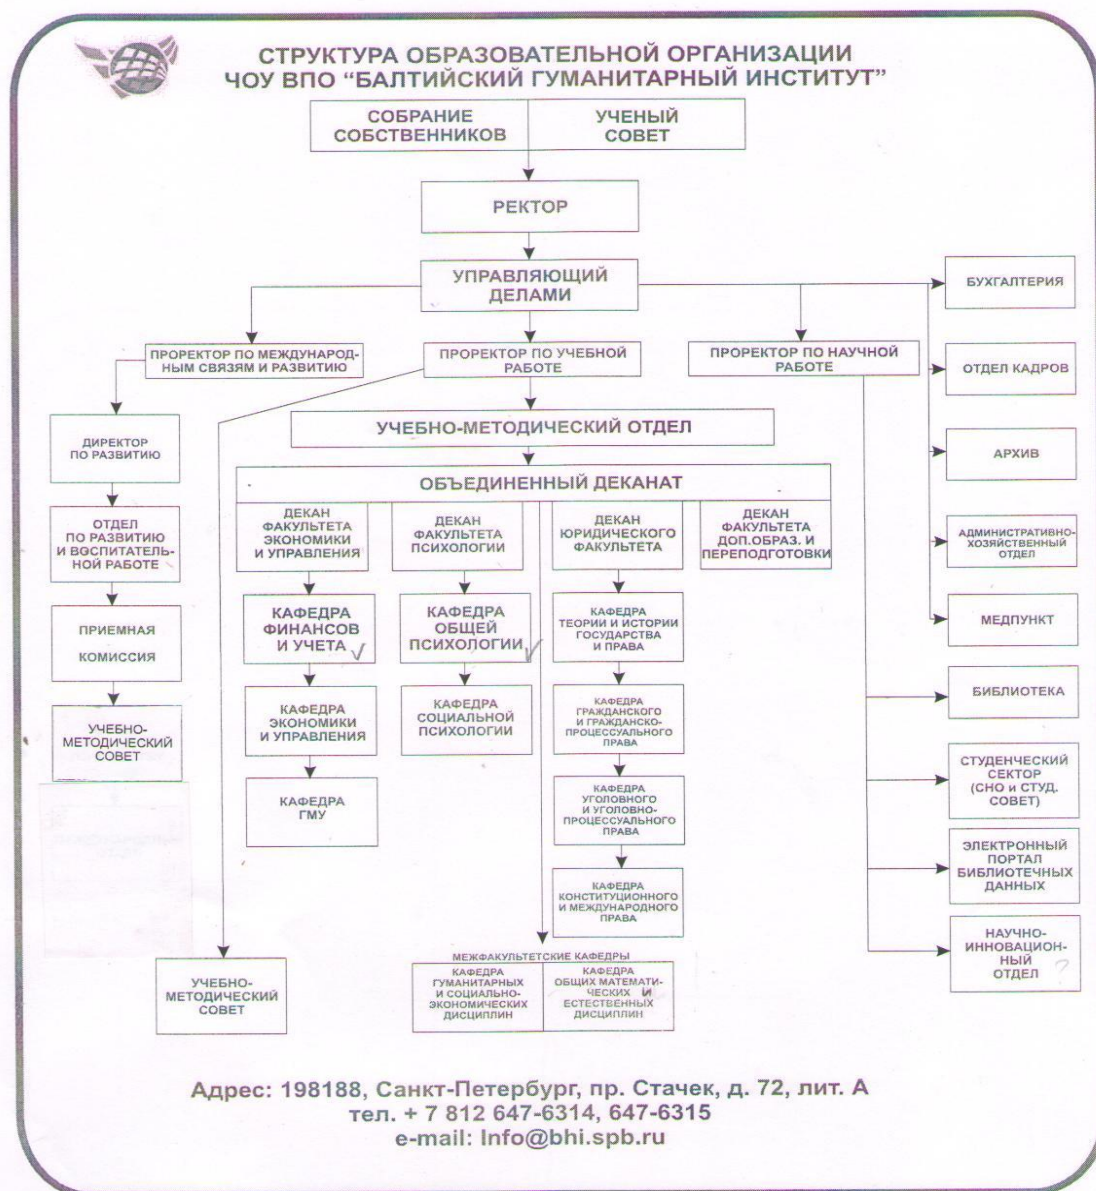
СТРУКТУРА ОБРАЗОВАТЕЛЬНОЙ ОРГАНИЗАЦИИ
ЧОУ ВПО "БАЛТИЙСКИЙ ГУМАНИТАРНЫЙ ИНСТИТУТ"

СОБРАНИЕ СОБСТВЕННИКОВ

УЧЕНЫЙ СОВЕТ

РЕКТОР

УПРАВЛЯЮЩИЙ ДЕЛАМИ

БУХГАЛТЕРИЯ

ПРОРЕКТОР ПО МЕЖДУНАРОДНЫМ СВЯЗЯМ И РАЗВИТИЮ

ПРОРЕКТОР ПО УЧЕБНОЙ РАБОТЕ

ПРОРЕКТОР ПО НАУЧНОЙ РАБОТЕ

ОТДЕЛ КАДРОВ

ДИРЕКТОР ПО РАЗВИТИЮ

УЧЕБНО-МЕТОДИЧЕСКИЙ ОТДЕЛ

АРХИВ

ОБЪЕДИНЕННЫЙ ДЕКАНАТ

ОТДЕЛ ПО РАЗВИТИЮ И ВОСПИТАТЕЛЬНОЙ РАБОТЕ

ДЕКАН ФАКУЛЬТЕТА ЭКОНОМИКИ И УПРАВЛЕНИЯ

ДЕКАН ФАКУЛЬТЕТА ПСИХОЛОГИИ

ДЕКАН ЮРИДИЧЕСКОГО ФАКУЛЬТЕТА

ДЕКАН ФАКУЛЬТЕТА ДОП.ОБРАЗ. И ПЕРЕПОДГОТОВКИ

АДМИНИСТРАТИВНО-ХОЗЯЙСТВЕННЫЙ ОТДЕЛ

ПРИЕМНАЯ КОМИССИЯ

КАФЕДРА ФИНАНСОВ И УЧЕТА √

КАФЕДРА ОБЩЕЙ ПСИХОЛОГИИ √

КАФЕДРА ТЕОРИИ И ИСТОРИИ ГОСУДАРСТВА И ПРАВА

МЕДПУНКТ

КАФЕДРА ЭКОНОМИКИ И УПРАВЛЕНИЯ

КАФЕДРА СОЦИАЛЬНОЙ ПСИХОЛОГИИ

КАФЕДРА ГРАЖДАНСКОГО И ГРАЖДАНСКО-ПРОЦЕССУАЛЬНОГО ПРАВА

БИБЛИОТЕКА

УЧЕБНО-МЕТОДИЧЕСКИЙ СОВЕТ

КАФЕДРА ГМУ

КАФЕДРА УГОЛОВНОГО И УГОЛОВНО-ПРОЦЕССУАЛЬНОГО ПРАВА

СТУДЕНЧЕСКИЙ СЕКТОР (СНО и СТУД. СОВЕТ)

КАФЕДРА КОНСТИТУЦИОННОГО И МЕЖДУНАРОДНОГО ПРАВА

ЭЛЕКТРОННЫЙ ПОРТАЛ БИБЛИОТЕЧНЫХ ДАННЫХ

МЕЖФАКУЛЬТЕТСКИЕ КАФЕДРЫ

НАУЧНО-ИННОВАЦИОННЫЙ ОТДЕЛ ?

УЧЕБНО-МЕТОДИЧЕСКИЙ СОВЕТ

КАФЕДРА ГУМАНИТАРНЫХ И СОЦИАЛЬНО-ЭКОНОМИЧЕСКИХ ДИСЦИПЛИН

КАФЕДРА ОБЩИХ МАТЕМАТИЧЕСКИХ И ЕСТЕСТВЕННЫХ ДИСЦИПЛИН

Адрес: 198188, Санкт-Петербург, пр. Стачек, д. 72, лит. А
тел. + 7 812 647-6314, 647-6315
e-mail: Info@bhi.spb.ru